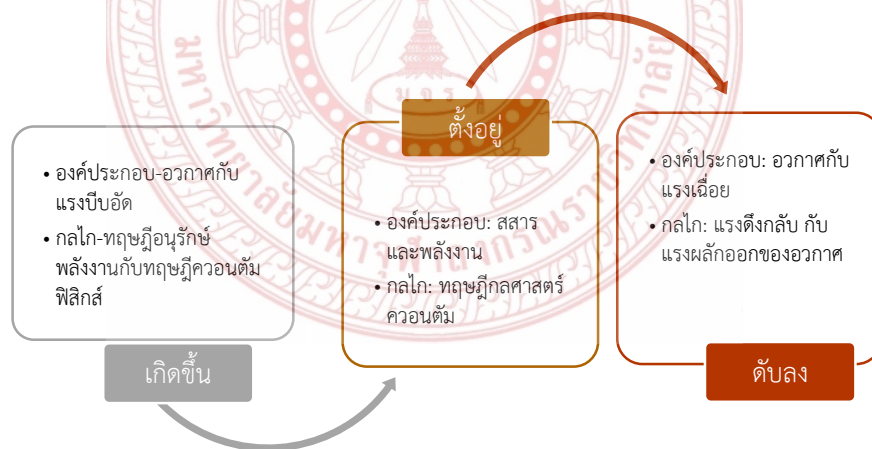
• องค์ประกอบ-อวกาศกับแรงบีบอัด
• กลไก-ทฤษฎีอนุรักษ์พลังงานกับทฤษฎีควอนตัมฟิสิกส์

เกิดขึ้น

ตั้งอยู่

• องค์ประกอบ: สสารและพลังงาน
• กลไก: ทฤษฎีกลศาสตร์ควอนตัม

• องค์ประกอบ: อวกาศกับแรงเฉื่อย
• กลไก: แรงดึงกลับ กับแรงผลักออกของอวกาศ

ดับลง